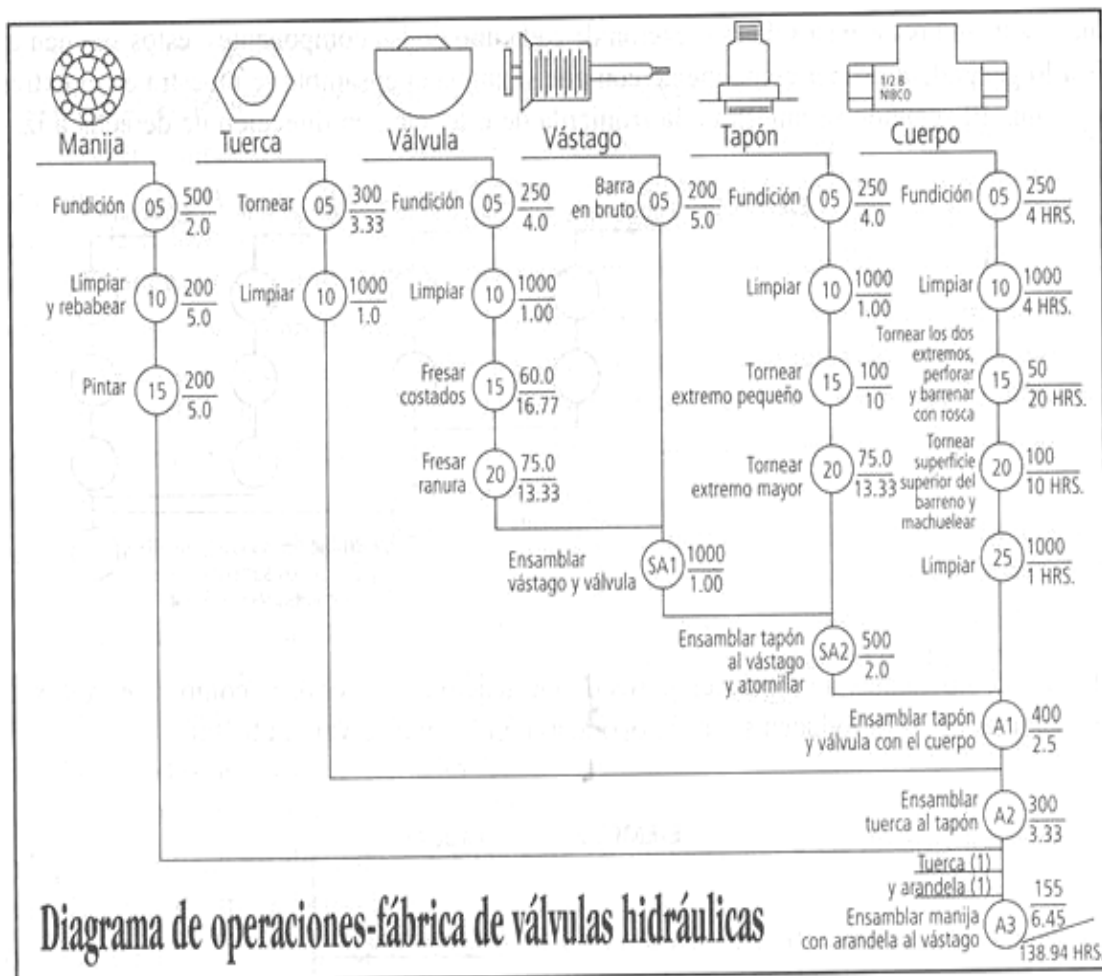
1/2 B NIBCO

Manija

Tuerca

Válvula

Vástago

Tapón

Cuerpo

Fundición (05) $\frac{500}{2.0}$

Limpiar y rebabear (10) $\frac{200}{5.0}$

Pintar (15) $\frac{200}{5.0}$

Tornear (05) $\frac{300}{3.33}$

Limpiar (10) $\frac{1000}{1.0}$

Fundición (05) $\frac{250}{4.0}$

Limpiar (10) $\frac{1000}{1.00}$

Fresar costados (15) $\frac{60.0}{16.77}$

Fresar ranura (20) $\frac{75.0}{13.33}$

Barra en bruto (05) $\frac{200}{5.0}$

Ensamblar vástago y válvula (SA1) $\frac{1000}{1.00}$

Fundición (05) $\frac{250}{4.0}$

Limpiar (10) $\frac{1000}{1.00}$

Tornear extremo pequeño (15) $\frac{100}{10}$

Tornear extremo mayor (20) $\frac{75.0}{13.33}$

Ensamblar tapón al vástago y atornillar (SA2) $\frac{500}{2.0}$

Fundición (05) $\frac{250}{4 HRS.}$

Limpiar (10) $\frac{1000}{4 HRS.}$

Tornear los dos extremos, perforar y barrenar con rosca (15) $\frac{50}{20 HRS.}$

Tornear superficie superior del barreno y machuelear (20) $\frac{100}{10 HRS.}$

Limpiar (25) $\frac{1000}{1 HRS.}$

Ensamblar tapón y válvula con el cuerpo (A1) $\frac{400}{2.5}$

Ensamblar tuerca al tapón (A2) $\frac{300}{3.33}$

Tuerca (1)
y arandela (1)

Ensamblar manija con arandela al vástago (A3) $\frac{155}{6.45}$

138.94 HRS

Diagrama de operaciones-fábrica de válvulas hidráulicas